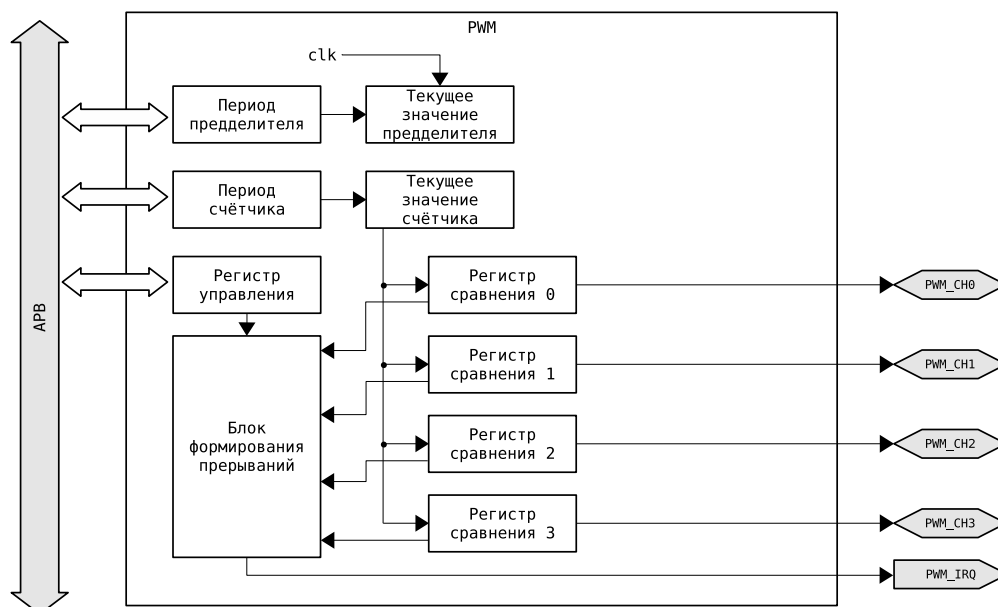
PWM

clk

Период предделителя

Текущее значение предделителя

Период счётчика

Текущее значение счётчика

Регистр управления

Регистр сравнения 0

Регистр сравнения 1

Регистр сравнения 2

Регистр сравнения 3

Блок формирования прерываний

APB

PWM_CH0

PWM_CH1

PWM_CH2

PWM_CH3

PWM_IRQ